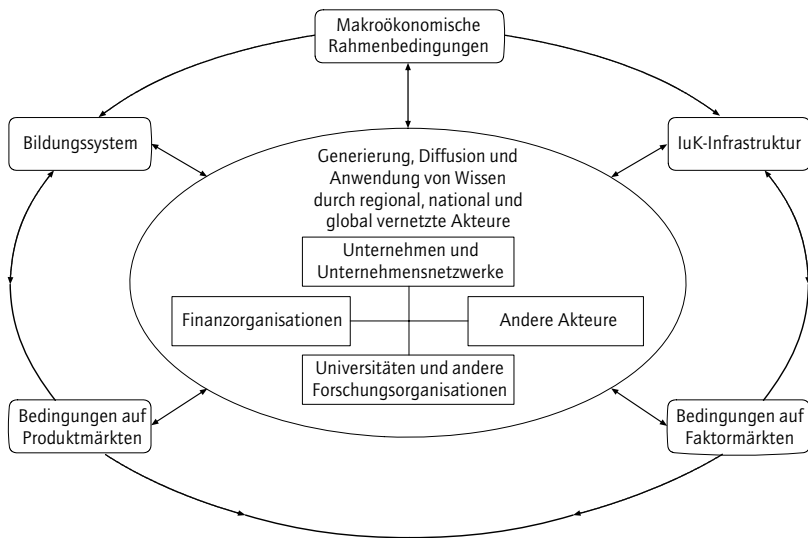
Makroökonomische Rahmenbedingungen

Bildungssystem

IuK-Infrastruktur

Generierung, Diffusion und Anwendung von Wissen durch regional, national und global vernetzte Akteure

Unternehmen und Unternehmensnetzwerke

Finanzorganisationen

Andere Akteure

Universitäten und andere Forschungsorganisationen

Bedingungen auf Produktmärkten

Bedingungen auf Faktormärkten